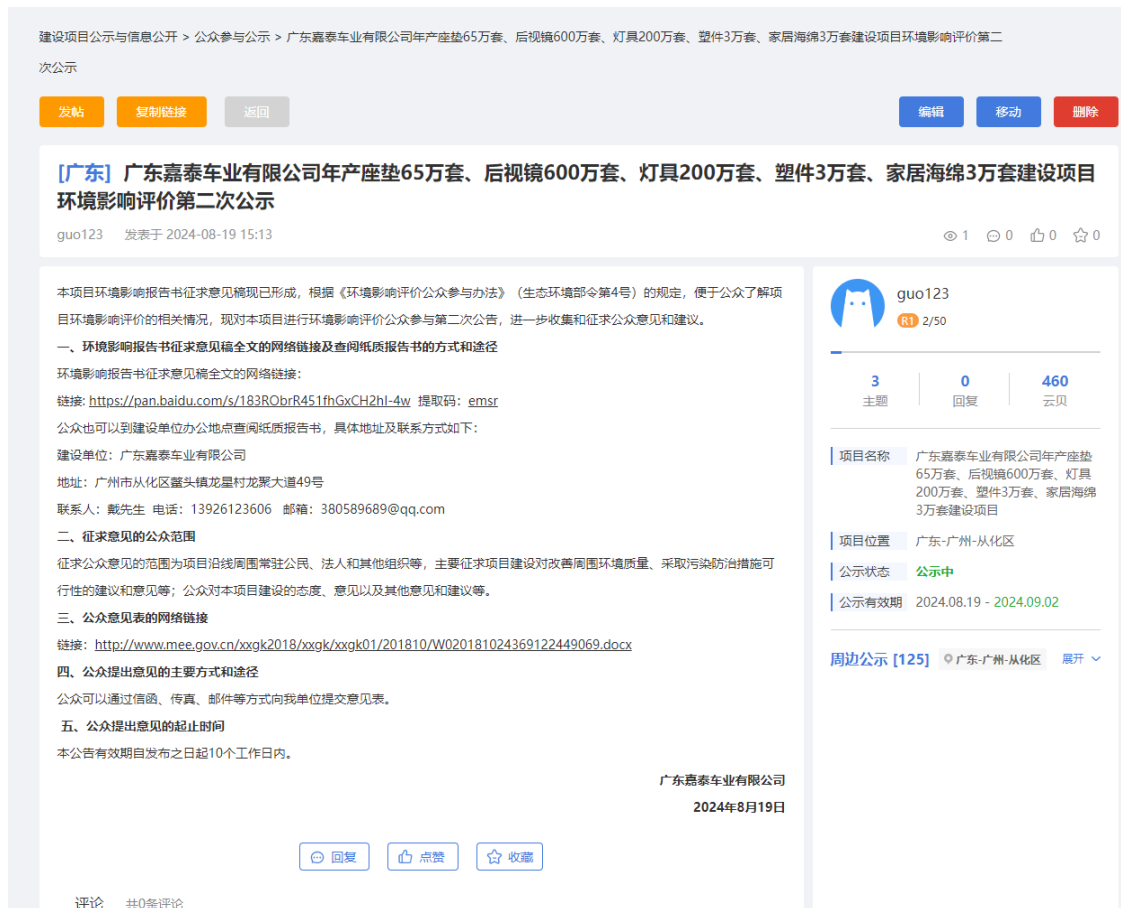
建设项目公示与信息公开 > 公众参与公示 > 广东嘉泰车业有限公司年产座垫65万套、后视镜600万套、灯具200万套、塑件3万套、家居海绵3万套建设项目环境影响评价第二次公示

发帖 复制链接 返回 编辑 移动 删除

[广东] 广东嘉泰车业有限公司年产座垫65万套、后视镜600万套、灯具200万套、塑件3万套、家居海绵3万套建设项目环境影响评价第二次公示

guo123 发表于 2024-08-19 15:13

1 0 0 0

本项目环境影响报告书征求意见稿现已形成，根据《环境影响评价公众参与办法》（生态环境部令第4号）的规定，便于公众了解项目环境影响评价的相关情况，现对本项目进行环境影响评价公众参与第二次公告，进一步收集和征求公众意见和建议。

一、环境影响报告书征求意见稿全文的网络链接及查阅纸质报告书的方式和途径

环境影响报告书征求意见稿全文的网络链接：

链接：https://pan.baidu.com/s/183RObrR451fhGxCH2hI-4w 提取码：emsr

公众也可以到建设单位办公地点查阅纸质报告书，具体地址及联系方式如下：

建设单位：广东嘉泰车业有限公司

地址：广州市从化区鳌头镇龙星村龙聚大道49号

联系人：戴先生 电话：13926123606 邮箱：380589689@qq.com

二、征求意见的公众范围

征求公众意见的范围为项目沿线周围常驻公民、法人和其他组织等，主要征求项目建设对改善周围环境质量、采取污染防治措施可行性的建议和意见等；公众对本项目建设的态度、意见以及其他意见和建议等。

三、公众意见表的网络链接

链接：http://www.mee.gov.cn/xxgk2018/xxgk/xxgk01/201810/W020181024369122449069.docx

四、公众提出意见的主要方式和途径

公众可以通过信函、传真、邮件等方式向我单位提交意见表。

五、公众提出意见的起止时间

本公告有效期自发布之日起10个工作日内。

广东嘉泰车业有限公司

2024年8月19日

回复 点赞 收藏

评论 共0条评论

guo123
R1 2/50

| 3 | 0 | 460 |
|---|---|---|
| 主题 | 回复 | 云贝 |

项目名称 广东嘉泰车业有限公司年产座垫65万套、后视镜600万套、灯具200万套、塑件3万套、家居海绵3万套建设项目

项目位置 广东-广州-从化区

公示状态 公示中

公示有效期 2024.08.19 - 2024.09.02

周边公示 [125] 广东-广州-从化区 展开